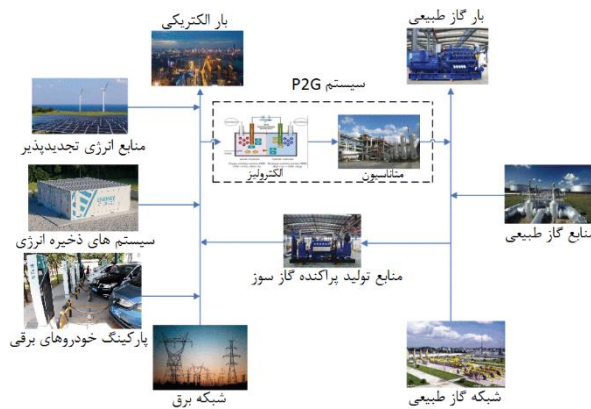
بار الکتریکی

بار گاز طبیعی

سیستم P2G

منابع انرژی تجدیدپذیر

الکترولیز

متاناسیون

سیستم های ذخیره انرژی

منابع گاز طبیعی

منابع تولید پراکنده گاز سوز

پارکینگ خودروهای برقی

شبکه برق

شبکه گاز طبیعی